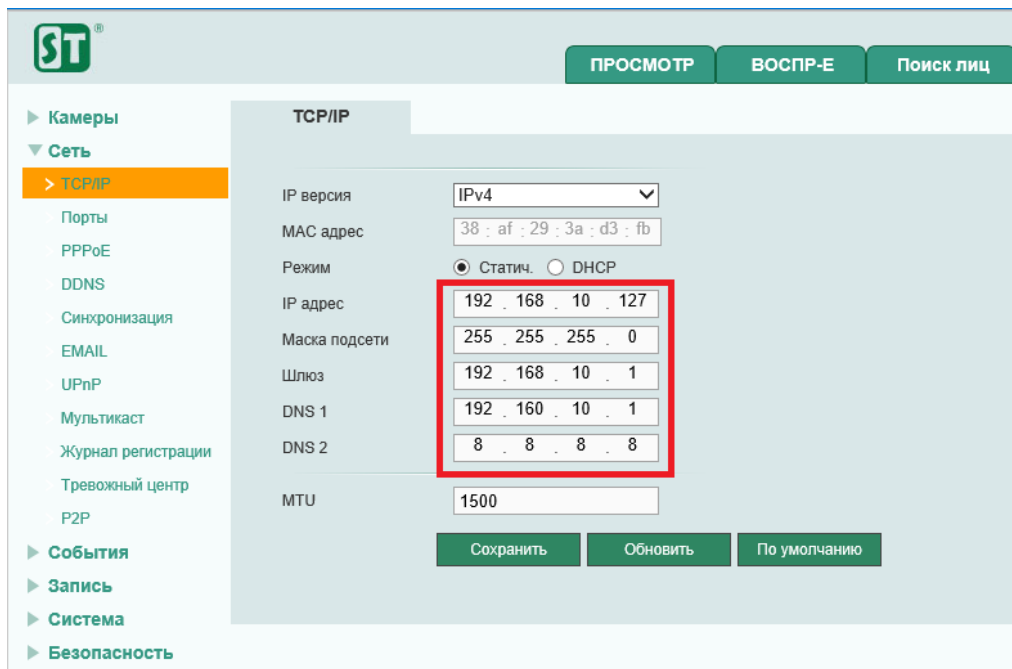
ST®

ПРОСМОТР
ВОСПР-Е
Поиск лиц

Камеры
Сеть
> TCP/IP
Порты
PPPoE
DDNS
Синхронизация
EMAIL
UPnP
Мультикаст
Журнал регистрации
Тревожный центр
P2P
События
Запись
Система
Безопасность

TCP/IP

| | |
|---|---|
| IP версия | IPv4 |
| MAC адрес | 38 : af : 29 : 3a : d3 : fb |
| Режим | Статич. DHCP |
| IP адрес | 192 . 168 . 10 . 127 |
| Маска подсети | 255 . 255 . 255 . 0 |
| Шлюз | 192 . 168 . 10 . 1 |
| DNS 1 | 192 . 160 . 10 . 1 |
| DNS 2 | 8 . 8 . 8 . 8 |
| MTU | 1500 |

Сохранить
Обновить
По умолчанию